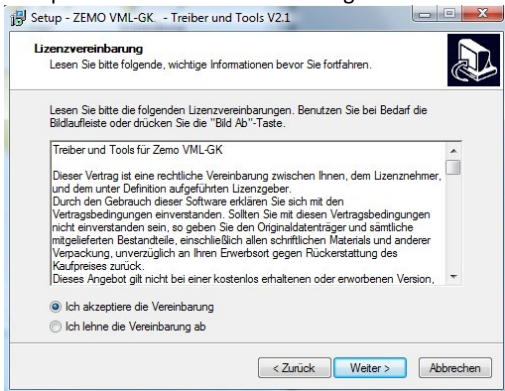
Setup - ZEMO VML-GK. - Treiber und Tools V2.1

Lizenzvereinbarung
Lesen Sie bitte folgende, wichtige Informationen bevor Sie fortfahren.

Lesen Sie bitte die folgenden Lizenzvereinbarungen. Benutzen Sie bei Bedarf die Bildlaufleiste oder drücken Sie die "Bild Ab"-Taste.

Treiber und Tools für Zemo VML-GK

Dieser Vertrag ist eine rechtliche Vereinbarung zwischen Ihnen, dem Lizenznehmer, und dem unter Definition aufgeführten Lizenzgeber.
Durch den Gebrauch dieser Software erklären Sie sich mit den Vertragsbedingungen einverstanden. Sollten Sie mit diesen Vertragsbedingungen nicht einverstanden sein, so geben Sie den Originaldatenträger und sämtliche mitgelieferten Bestandteile, einschließlich allen schriftlichen Materials und anderer Verpackung, unverzüglich an Ihren Erwerbsort gegen Rückerstattung des Kaufpreises zurück.
Dieses Angebot gilt nicht bei einer kostenlos erhaltenen oder erworbenen Version,

Ich akzeptiere die Vereinbarung
Ich lehne die Vereinbarung ab

< Zurück
Weiter >
Abbrechen